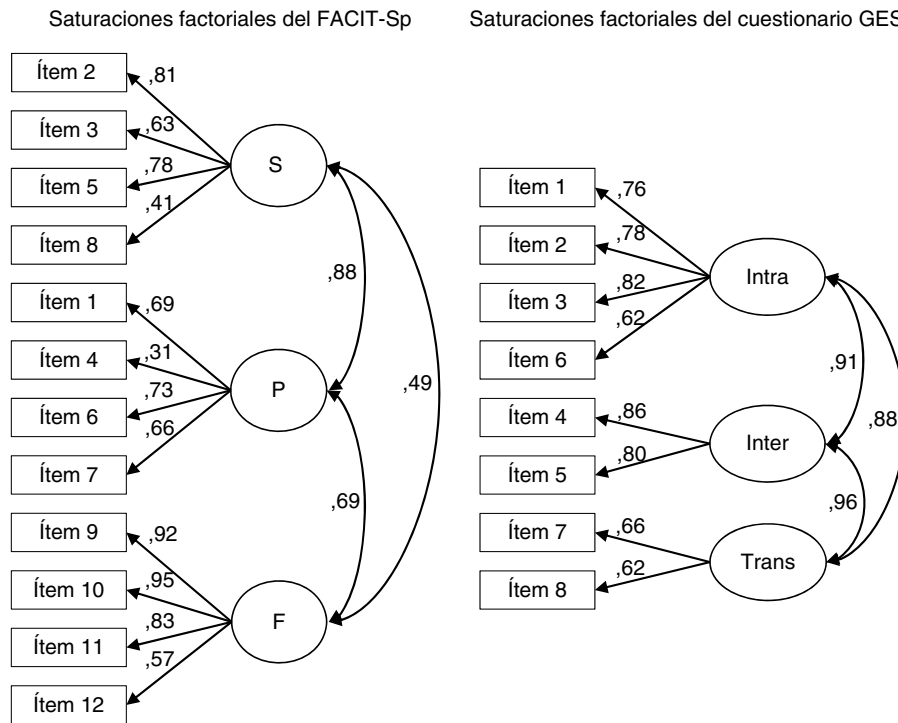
Saturaciones factoriales del FACIT-Sp

Ítem 2
,81
Ítem 3
,63
Ítem 5
,78
Ítem 8
,41
S
,88
,49
Ítem 1
,69
Ítem 4
,31
Ítem 6
,73
Ítem 7
,66
P
,69
Ítem 9
,92
Ítem 10
,95
Ítem 11
,83
Ítem 12
,57
F

Saturaciones factoriales del cuestionario GES

Ítem 1
,76
Ítem 2
,78
Ítem 3
,82
Ítem 6
,62
Intra
,91
,88
Ítem 4
,86
Ítem 5
,80
Inter
,96
Ítem 7
,66
Ítem 8
,62
Trans